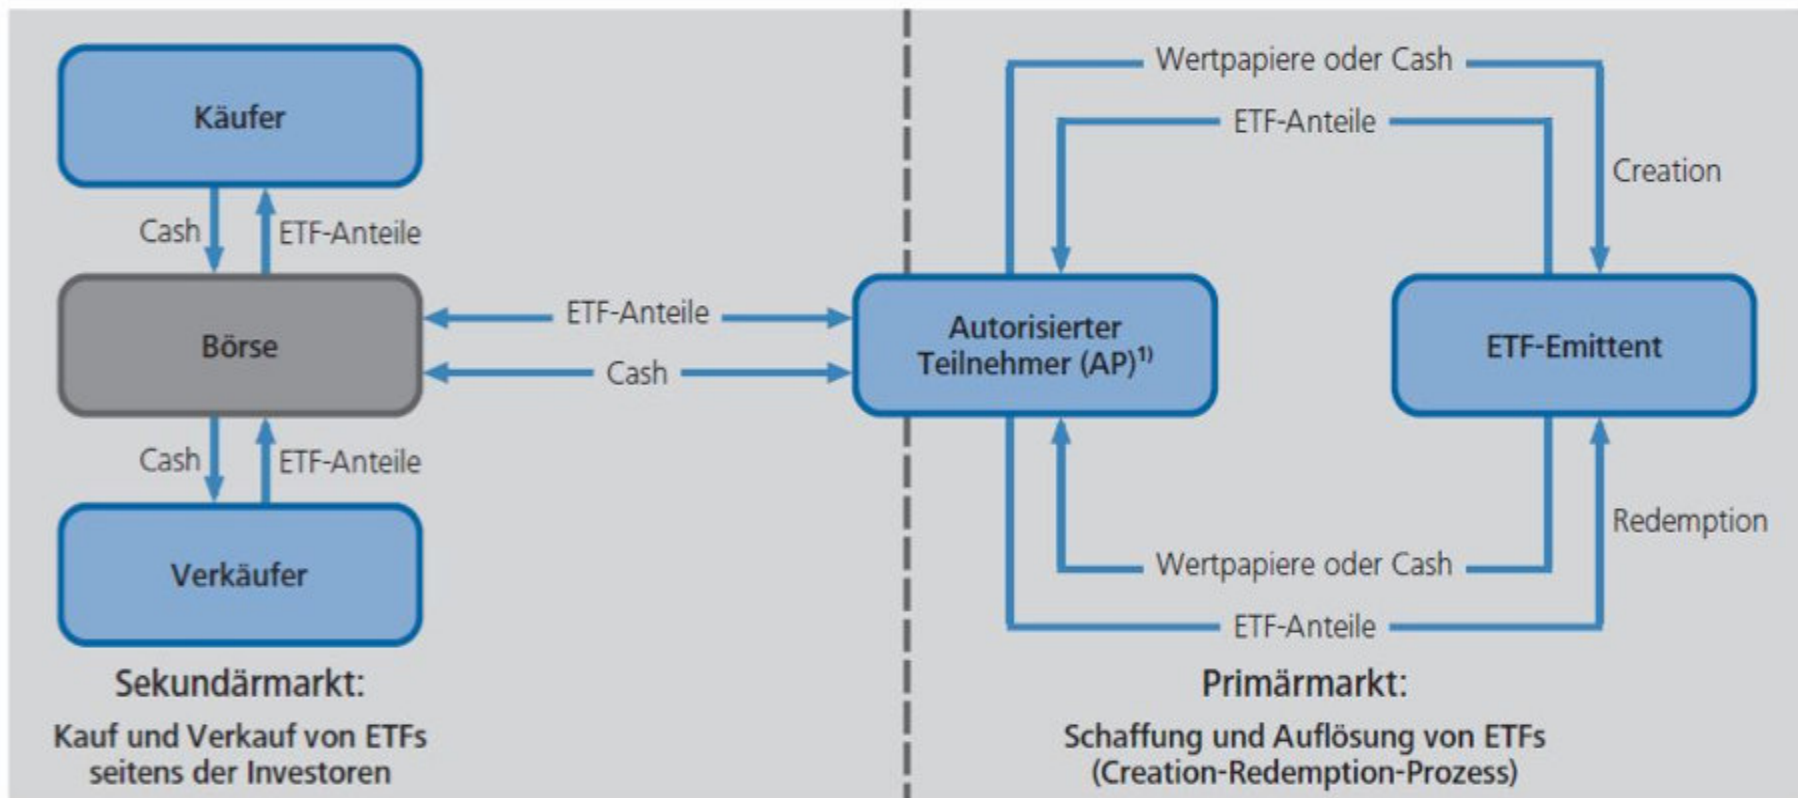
Käufer

Cash

ETF-Anteile

Börse

Cash

ETF-Anteile

Verkäufer

Sekundärmarkt:

Kauf und Verkauf von ETFs seitens der Investoren

ETF-Anteile

Cash

Wertpapiere oder Cash

ETF-Anteile

Creation

Autorisierter Teilnehmer (AP)$^{1)}$

ETF-Emittent

Redemption

Wertpapiere oder Cash

ETF-Anteile

Primärmarkt:

Schaffung und Auflösung von ETFs (Creation-Redemption-Prozess)